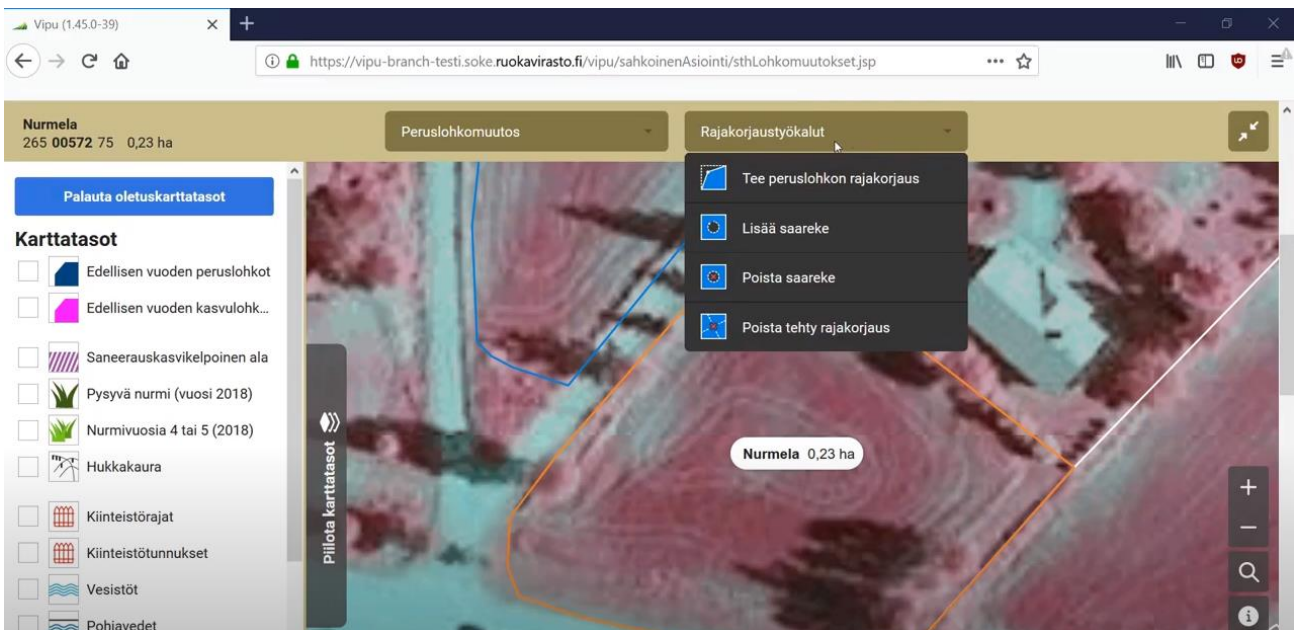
Vipu (1.45.0-39)

https://vipu-branch-testi.soke.ruokavirasto.fi/vipu/sahkoinenAsiointi/sthLohkomuutokset.jsp

Nurmela
265 00572 75 0,23 ha

Peruslohkomuutos

Rajakorjaustyökalut

Tee peruslohkon rajakorjaus

Lisää saareke

Poista saareke

Poista tehty rajakorjaus

Palauta oletuskarttatasot

Karttatasot

Edellisen vuoden peruslohkot

Edellisen vuoden kasvulohk...

Saneerauskasvikelpoinen ala

Pysyvä nurmi (vuosi 2018)

Nurmivuosia 4 tai 5 (2018)

Hukkakaura

Kiinteistörajat

Kiinteistötunnukset

Vesistöt

Pohjavedet

Piilota karttatasot

Nurmela 0,23 ha